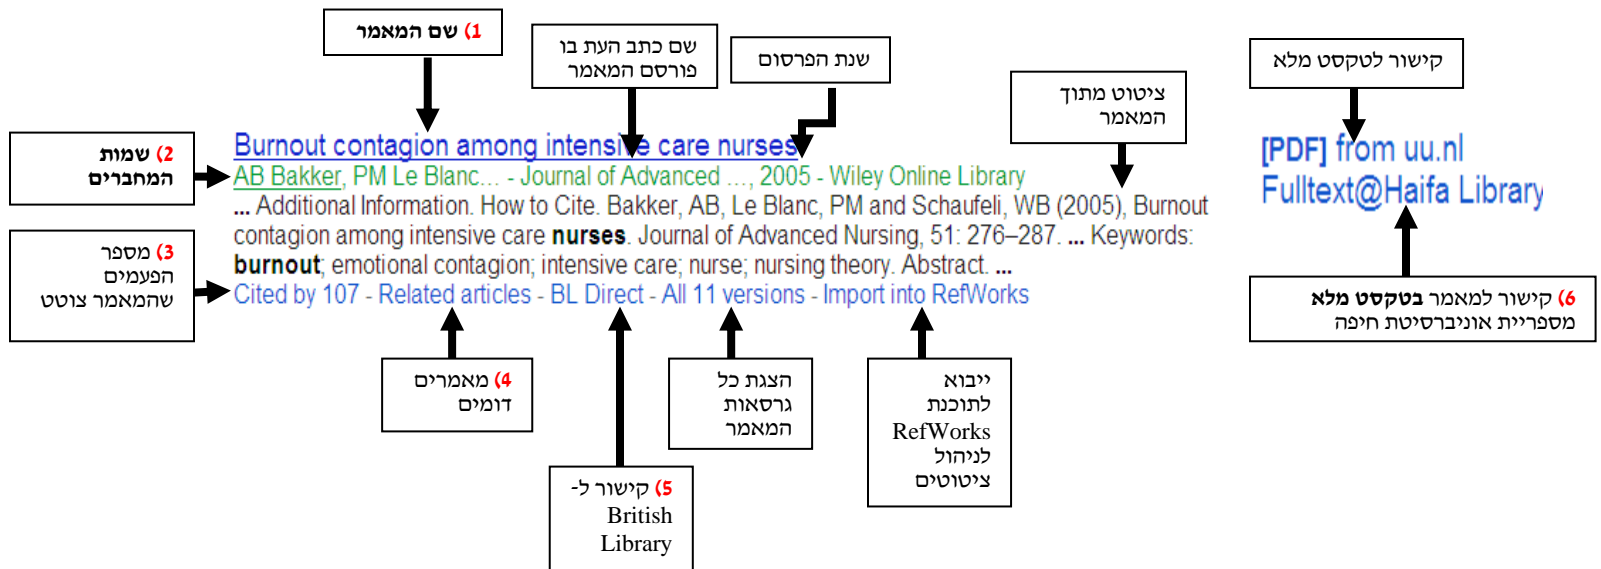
1) שם המאמר

שם כתב העת בו פורסם המאמר

שנת הפרסום

ציטוט מתוך המאמר

קישור לטקסט מלא

2) שמות המחברים

Burnout contagion among intensive care nurses
AB Bakker, PM Le Blanc... - Journal of Advanced ..., 2005 - Wiley Online Library
... Additional Information. How to Cite. Bakker, AB, Le Blanc, PM and Schaufeli, WB (2005), Burnout contagion among intensive care **nurses**. Journal of Advanced Nursing, 51: 276–287. ... Keywords: **burnout**; emotional contagion; intensive care; nurse; nursing theory. Abstract. ...
Cited by 107 - Related articles - BL Direct - All 11 versions - Import into RefWorks

[PDF] from uu.nl
Fulltext@Haifa Library

3) מספר הפעמים שהמאמר צוטט

6) קישור למאמר בטקסט מלא מספריית אוניברסיטת חיפה

4) מאמרים דומים

הצגת כל גרסאות המאמר

ייבוא לתוכנת RefWorks לניהול ציטוטים

5) קישור ל- British Library